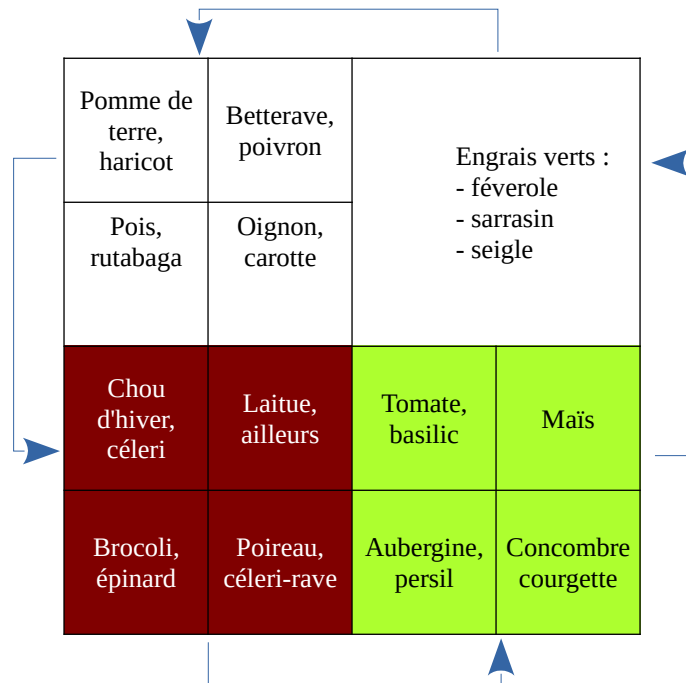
Pomme de terre, haricot

Betterave, poivron

Pois, rutabaga

Oignon, carotte

Engrais verts :
- féverole
- sarrasin
- seigle

Chou d'hiver, céleri

Laitue, ailleurs

Tomate, basilic

Maïs

Brocoli, épinard

Poireau, céleri-rave

Aubergine, persil

Concombre courgette